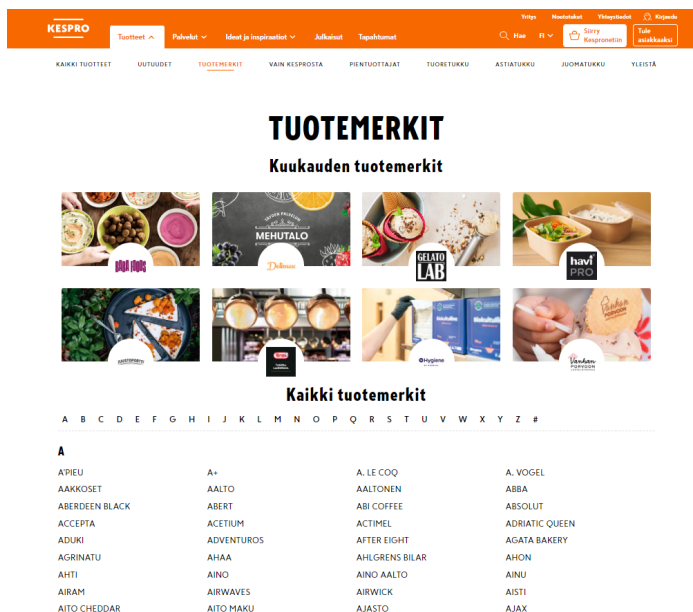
KESPRO

Yritys Noutotukut Yhteystiedot Kirjaudu

Tuotteet Palvelut Ideat ja inspiraatiot Julkaisut Tapahtumat

Hae FI Siirry Kespronettiin Tule asiakkaaksi

KAIKKI TUOTTEET UUTUUDET TUOTEMERKIT VAIN KESPROSTA PIENTUOTTAJAT TUORETUKKU ASTIATUKKU JUOMATUKKU YLEISTÄ

TUOTEMERKIT

Kuukauden tuotemerkit

MEHUTALO

GELATO LAB

havi PRO

Hygiene

Vaahen PORVOON

Kaikki tuotemerkit

A B C D E F G H I J K L M N O P Q R S T U V W X Y Z #

A

| | | | |
|---|---|---|---|
| A'PIEU | A+ | A. LE COQ | A. VOGEL |
| AAKKOSET | AALTO | AALTONEN | ABBA |
| ABERDEEN BLACK | ABERT | ABI COFFEE | ABSOLUT |
| ACCEPTA | ACETIUM | ACTIMEL | ADRIATIC QUEEN |
| ADUKI | ADVENTUROS | AFTER EIGHT | AGATA BAKERY |
| AGRINATU | AHAA | AHLGRENS BILAR | AHON |
| AHTI | AINO | AINO AALTO | AINU |
| AIRAM | AIRWAVES | AIRWICK | AISTI |
| AITO CHEDDAR | AITO MAKU | AJASTO | AJAX |